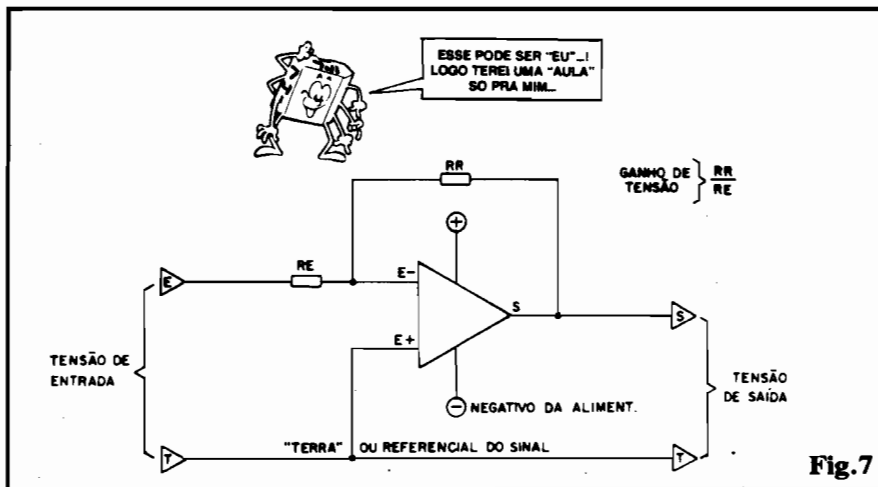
ESSE PODE SER "EU"...! LOGO TEREI UMA "AULA" SÓ PRA MIM...

RR

GANHO DE TENSÃO $\frac{RR}{RE}$

+

E

RE

E−

S

E+

S

TENSÃO DE ENTRADA

−

NEGATIVO DA ALIMENT.

TENSÃO DE SAÍDA

T

"TERRA" OU REFERENCIAL DO SINAL

T

Fig.7